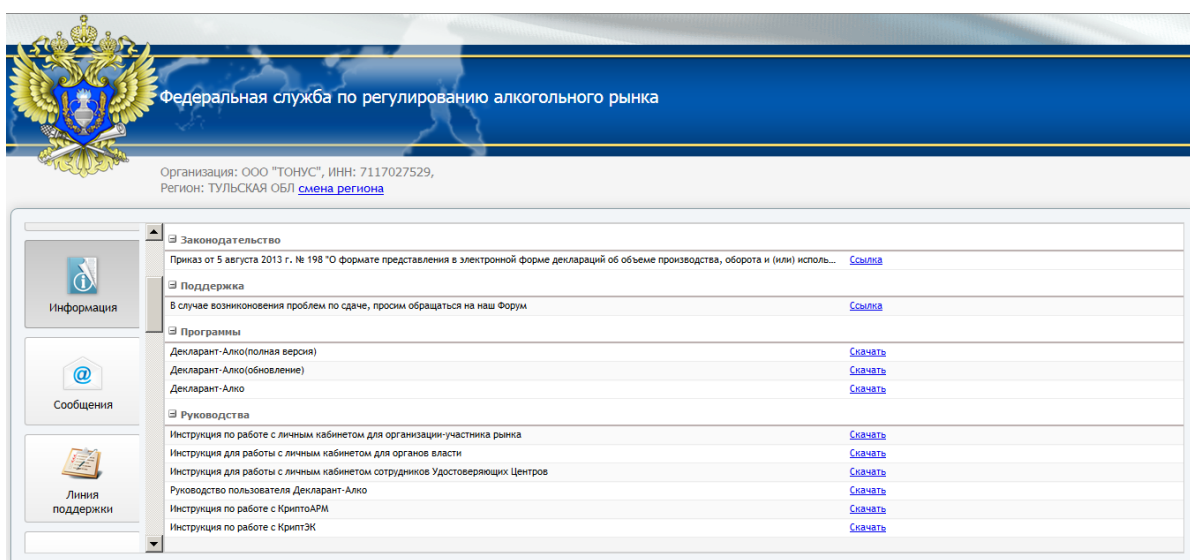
Федеральная служба по регулированию алкогольного рынка

Организация: ООО "ТОНУС", ИНН: 7117027529,
Регион: ТУЛЬСКАЯ ОБЛ смена региона

Информация

Сообщения

Линия поддержки

⊟ Законодательство

| | |
|---|---|
| Приказ от 5 августа 2013 г. № 198 "О формате представления в электронной форме деклараций об объеме производства, оборота и (или) исполь... | Ссылка |

⊟ Поддержка

| | |
|---|---|
| В случае возникновения проблем по сдаче, просим обращаться на наш Форум | Ссылка |

⊟ Программы

| | |
|---|---|
| Декларант-Алко(полная версия) | Скачать |
| Декларант-Алко(обновление) | Скачать |
| Декларант-Алко | Скачать |

⊟ Руководства

| | |
|---|---|
| Инструкция по работе с личным кабинетом для организации-участника рынка | Скачать |
| Инструкция для работы с личным кабинетом для органов власти | Скачать |
| Инструкция для работы с личным кабинетом сотрудников Удостоверяющих Центров | Скачать |
| Руководство пользователя Декларант-Алко | Скачать |
| Инструкция по работе с КриптоАРМ | Скачать |
| Инструкция по работе с КриптЭК | Скачать |